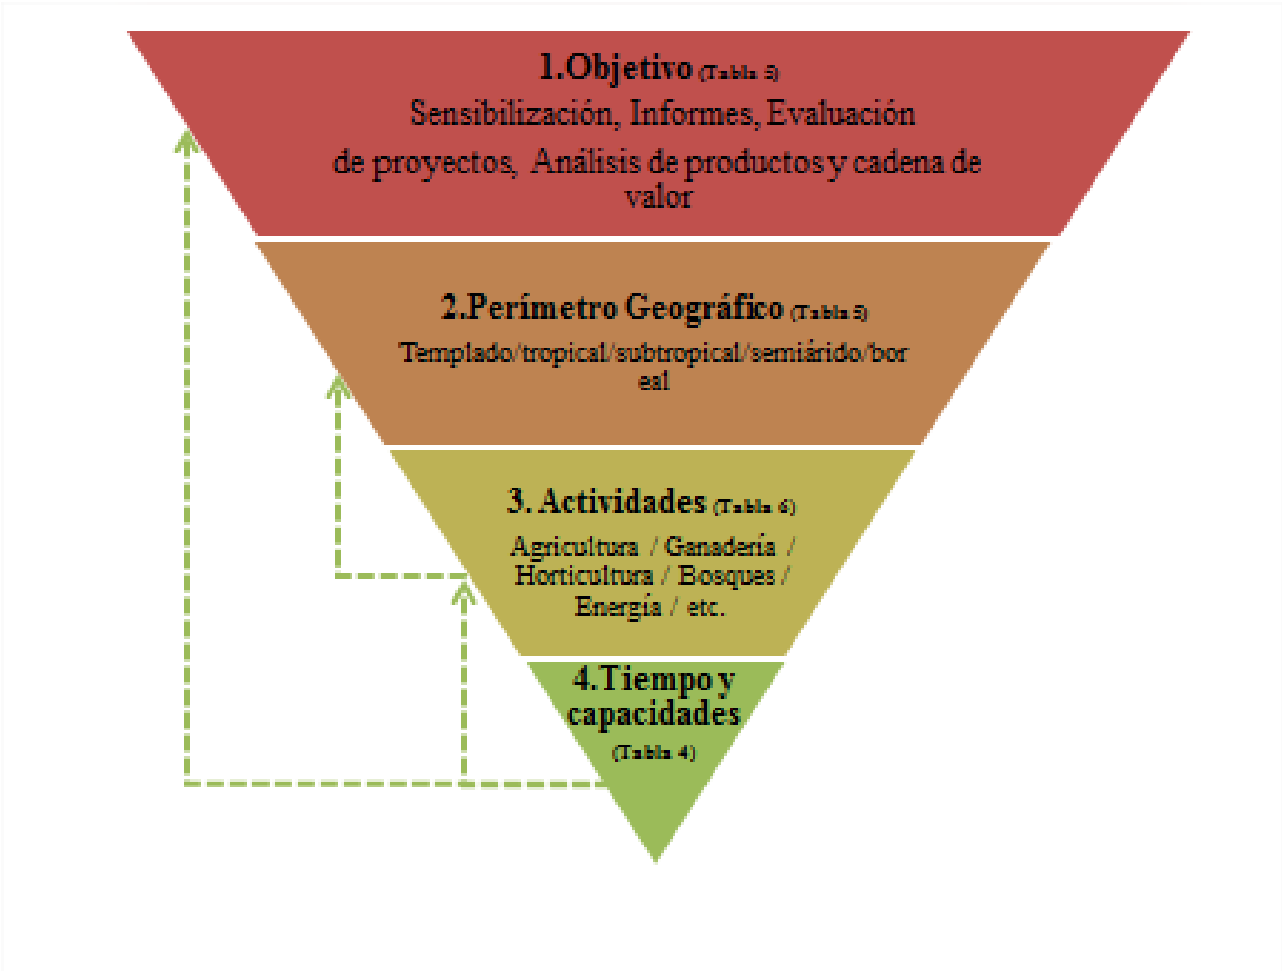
1.Objetivo (Tabla 5)
Sensibilización, Informes, Evaluación de proyectos, Análisis de productos y cadena de valor

2.Perímetro Geográfico (Tabla 5)
Templado/tropical/subtropical/semiárido/boreal

3. Actividades (Tabla 6)
Agricultura / Ganadería / Horticultura / Bosques / Energía / etc.

4.Tiempo y capacidades
(Tabla 4)